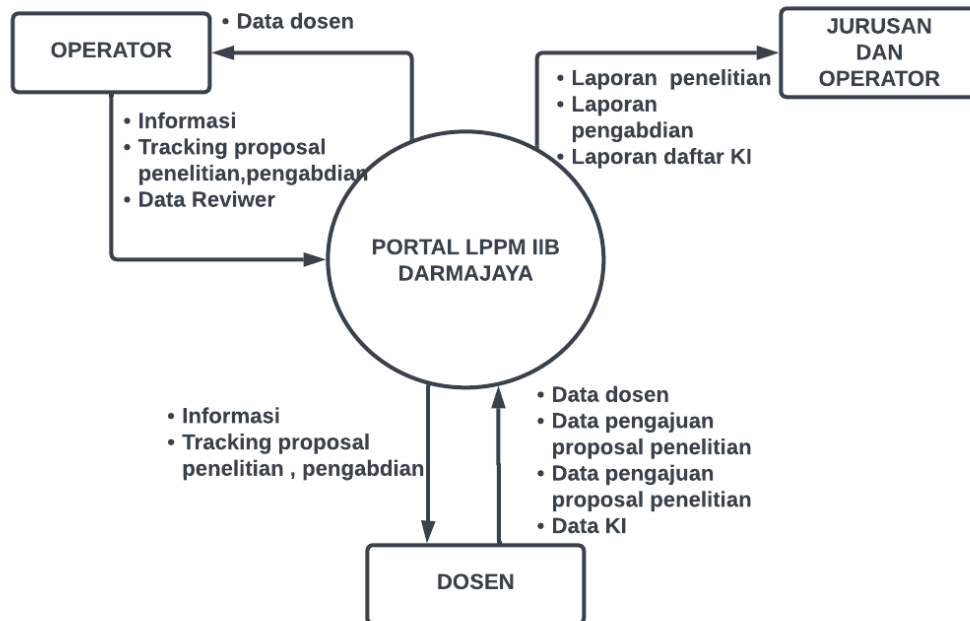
OPERATOR

• Data dosen

JURUSAN DAN OPERATOR

• Laporan penelitian
• Laporan pengabdian
• Laporan daftar KI

• Informasi
• Tracking proposal penelitian,pengabdian
• Data Reviwer

PORTAL LPPM IIB DARMAJAYA

• Informasi
• Tracking proposal penelitian , pengabdian

• Data dosen
• Data pengajuan proposal penelitian
• Data pengajuan proposal penelitian
• Data KI

DOSEN